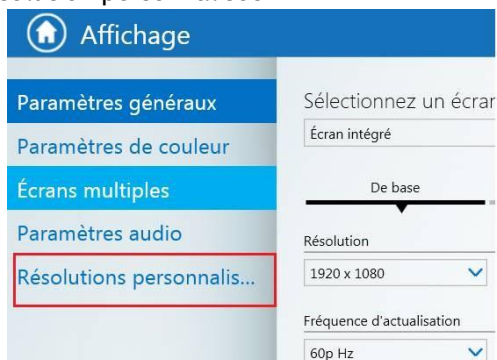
Affichage

Paramètres généraux
Paramètres de couleur
Écrans multiples
Paramètres audio
Résolutions personnalis...

Sélectionnez un écran
Écran intégré
De base
Résolution
1920 x 1080
Fréquence d'actualisation
60p Hz